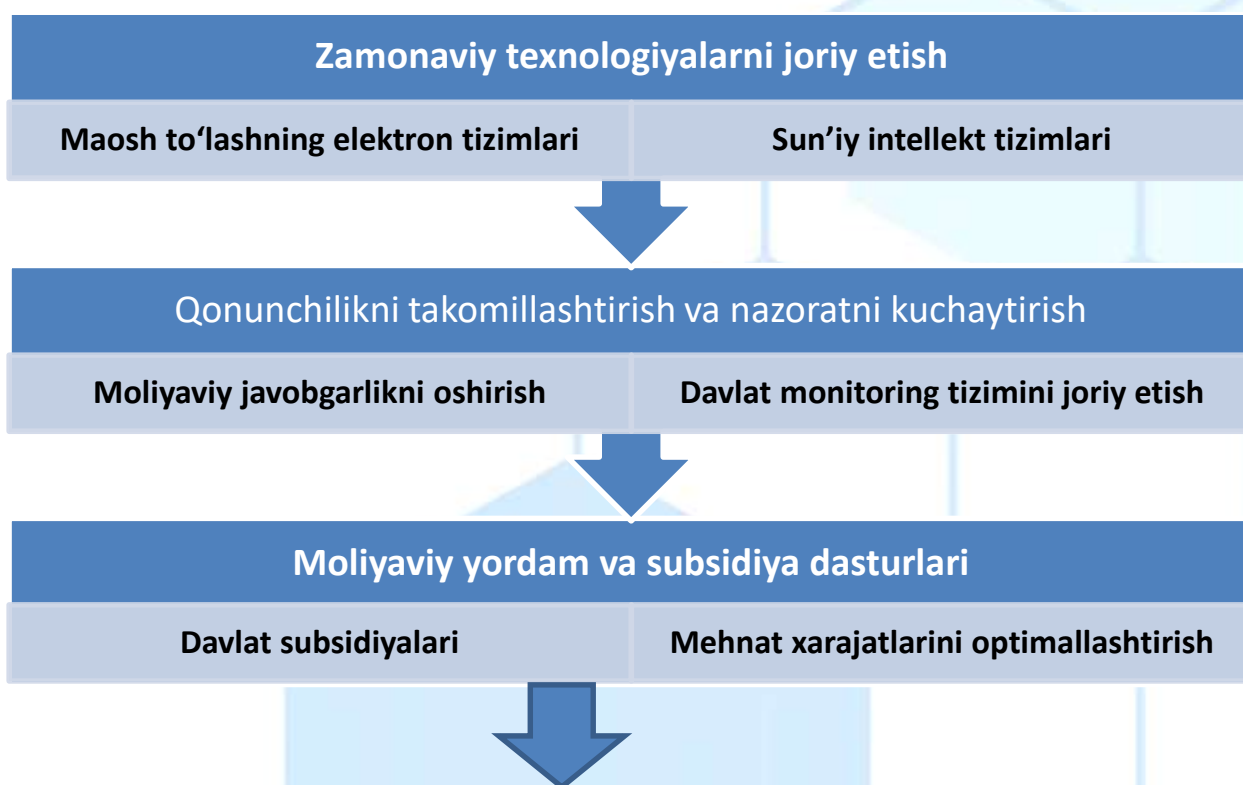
Zamonaviy texnologiyalarni joriy etish

Maosh to‘lashning elektron tizimlari

Sun’iy intellekt tizimlari

Qonunchilikni takomillashtirish va nazoratni kuchaytirish

Moliyaviy javobgarlikni oshirish

Davlat monitoring tizimini joriy etish

Moliyaviy yordam va subsidiya dasturlari

Davlat subsidiyalari

Mehnat xarajatlarini optimallashtirish